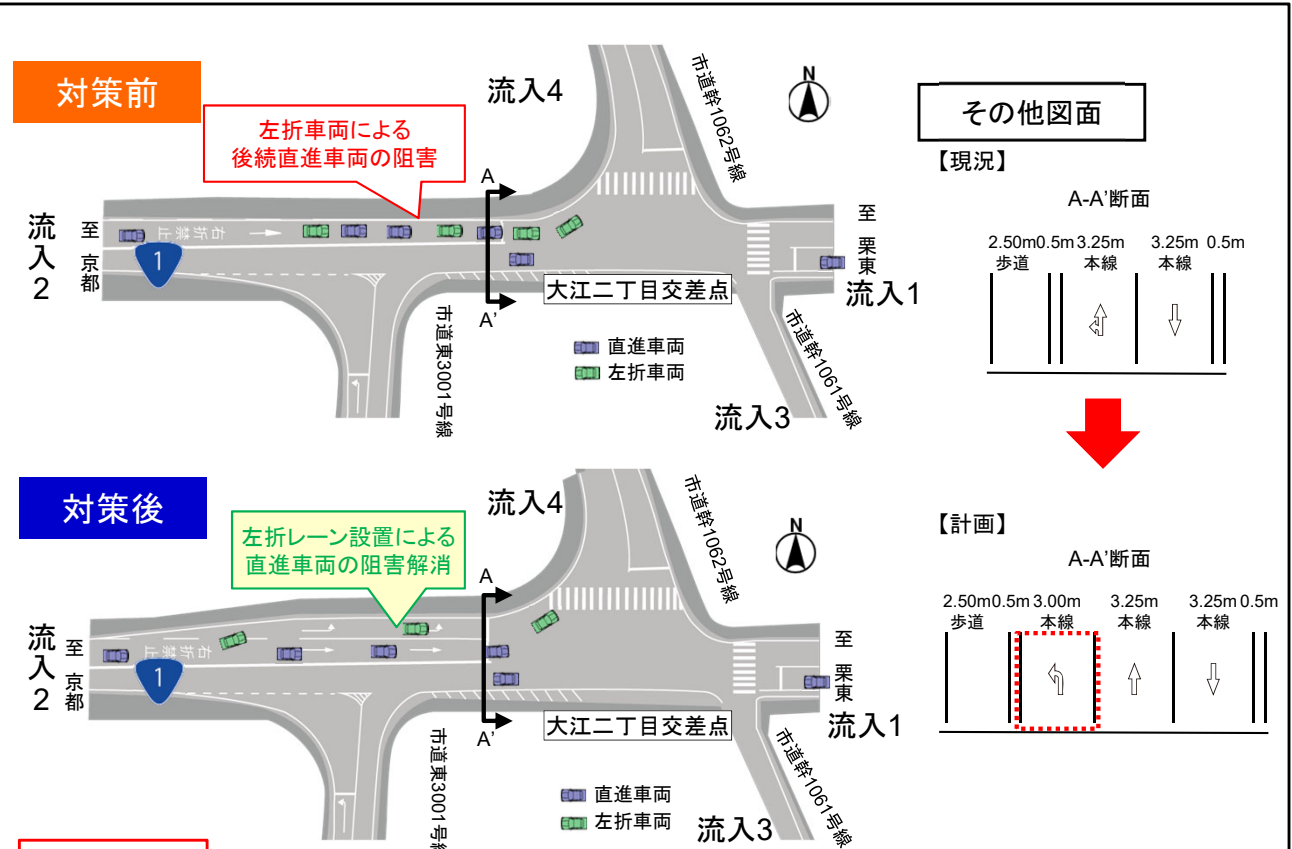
対策前

左折車両による
後続直進車両の阻害

流入4

市道幹1062号線

その他図面

【現況】

A-A'断面

2.50m 0.5m 3.25m 3.25m 0.5m
歩道 本線 本線

流入2

至京都

右折禁止

1

A

A'

大江二丁目交差点

市道東3001号線

直進車両
左折車両

至栗東

流入1

市道幹1061号線

流入3

対策後

左折レーン設置による
直進車両の阻害解消

流入4

市道幹1062号線

【計画】

A-A'断面

2.50m 0.5m 3.00m 3.25m 3.25m 0.5m
歩道 本線 本線 本線

流入2

至京都

右折禁止

1

A

A'

大江二丁目交差点

市道東3001号線

直進車両
左折車両

至栗東

流入1

市道幹1061号線

流入3